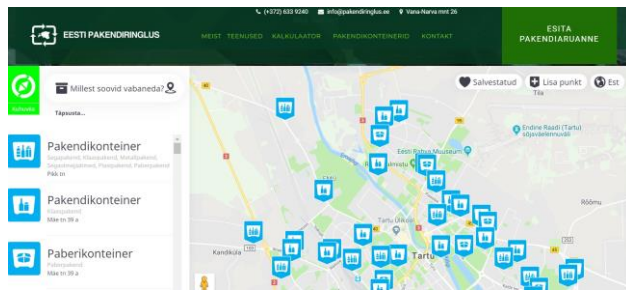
(+372) 633 9240 info@pakendiringlus.ee Vana-Narva mnt 26

EESTI PAKENDIRINGLUS

MEIST TEENUSED KALKULAATOR PAKENDIKONTEINERID KONTAKT

ESITA PAKENDIARUANNE

Millest soovid vabaneda?

Täpsusta...

Salvestatud Lisa punkt Est

Pakendikonteiner
Segapakend, Klaaspakend, Metallpakend, Segapakend, Plastpakend, Paberpakend
Pikk tn

Pakendikonteiner
Klaaspakend
Mae tn 39 a

Paberikonteiner
Paberpakend
Mae tn 39 a

Eesti Rahva Muuseum

Endine Raadi (Tartu) lennuväli

Tartu Ülikool

Tartu

Kandiküla

Rõõmu

Tila